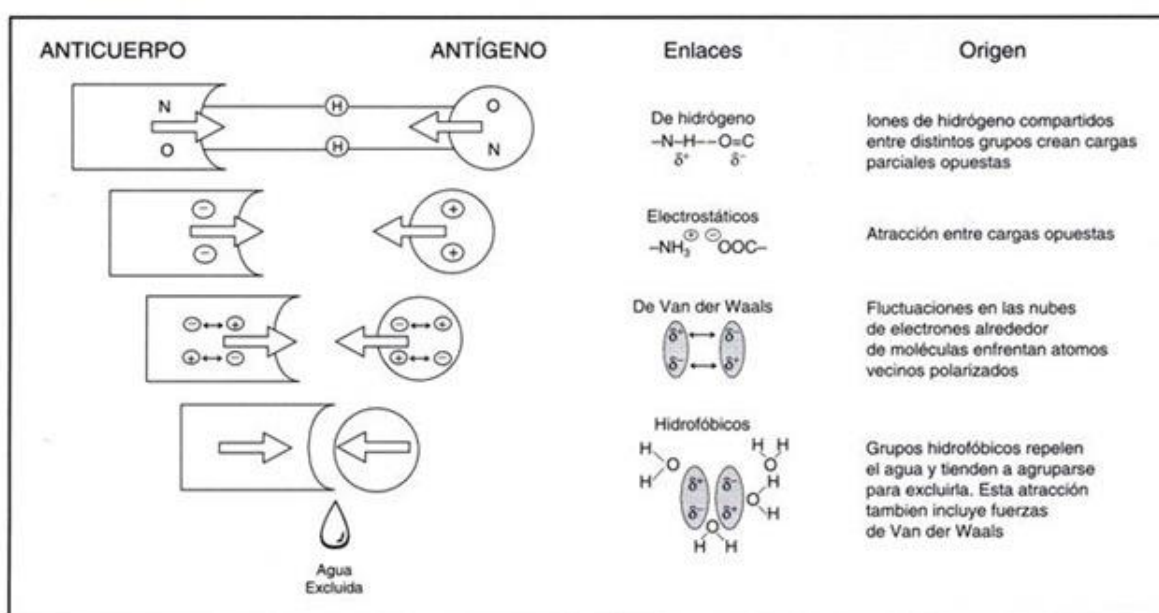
ANTICUERPO

ANTÍGENO

Enlaces

Origen

N
O
H
H
O
N

De hidrógeno
$-N-H--O=C$
$\delta^+$ $\delta^-$

Iones de hidrógeno compartidos entre distintos grupos crean cargas parciales opuestas

$\ominus$
$\ominus$
$\oplus$
$\oplus$

Electrostáticos
$-NH_3^{\oplus}$ $^{\ominus}OOC-$

Atracción entre cargas opuestas

$\ominus \leftrightarrow \oplus$
$\oplus \leftrightarrow \ominus$
$\ominus \leftrightarrow \oplus$
$\oplus \leftrightarrow \ominus$

De Van der Waals
$\delta^+$ $\delta^-$
$\delta^-$ $\delta^+$

Fluctuaciones en las nubes de electrones alrededor de moléculas enfrentan atomos vecinos polarizados

Hidrofóbicos
H O H
H O H
$\delta^+$ $\delta^-$
$\delta^-$ $\delta^+$
O H H
H O H

Grupos hidrofóbicos repelen el agua y tienden a agruparse para excluirla. Esta atracción tambien incluye fuerzas de Van der Waals

Agua Excluida